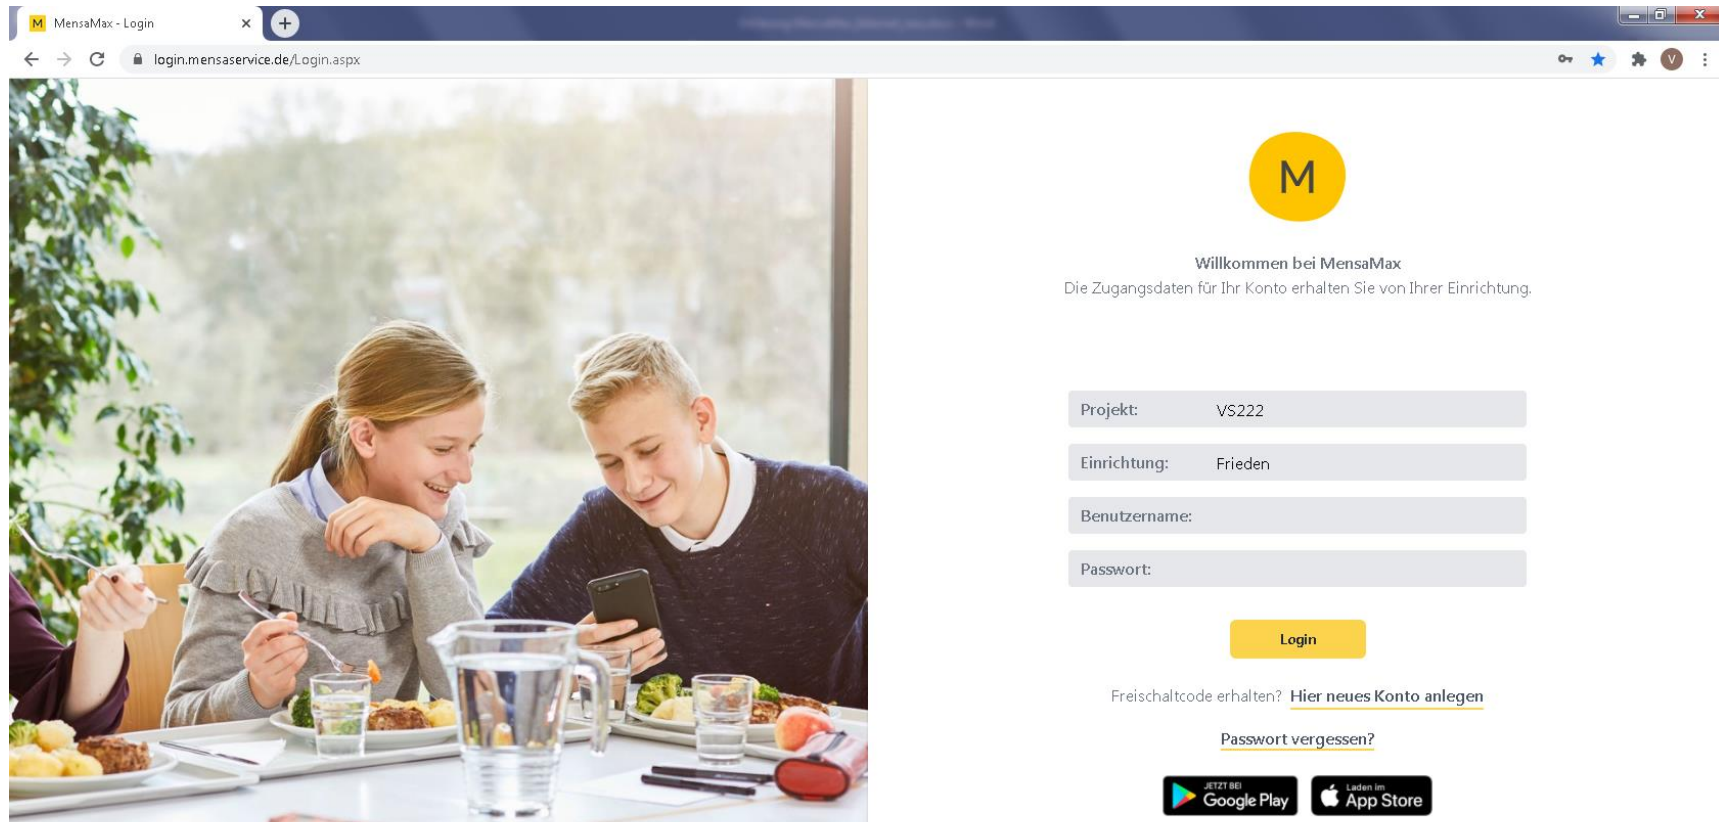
MensaMax - Login

login.mensaservice.de/Login.aspx

M

Willkommen bei MensaMax
Die Zugangsdaten für Ihr Konto erhalten Sie von Ihrer Einrichtung.

Projekt: VS222

Einrichtung: Frieden

Benutzername:

Passwort:

Login

Freischaltcode erhalten? Hier neues Konto anlegen

Passwort vergessen?

JETZT BEI Google Play

Laden im App Store